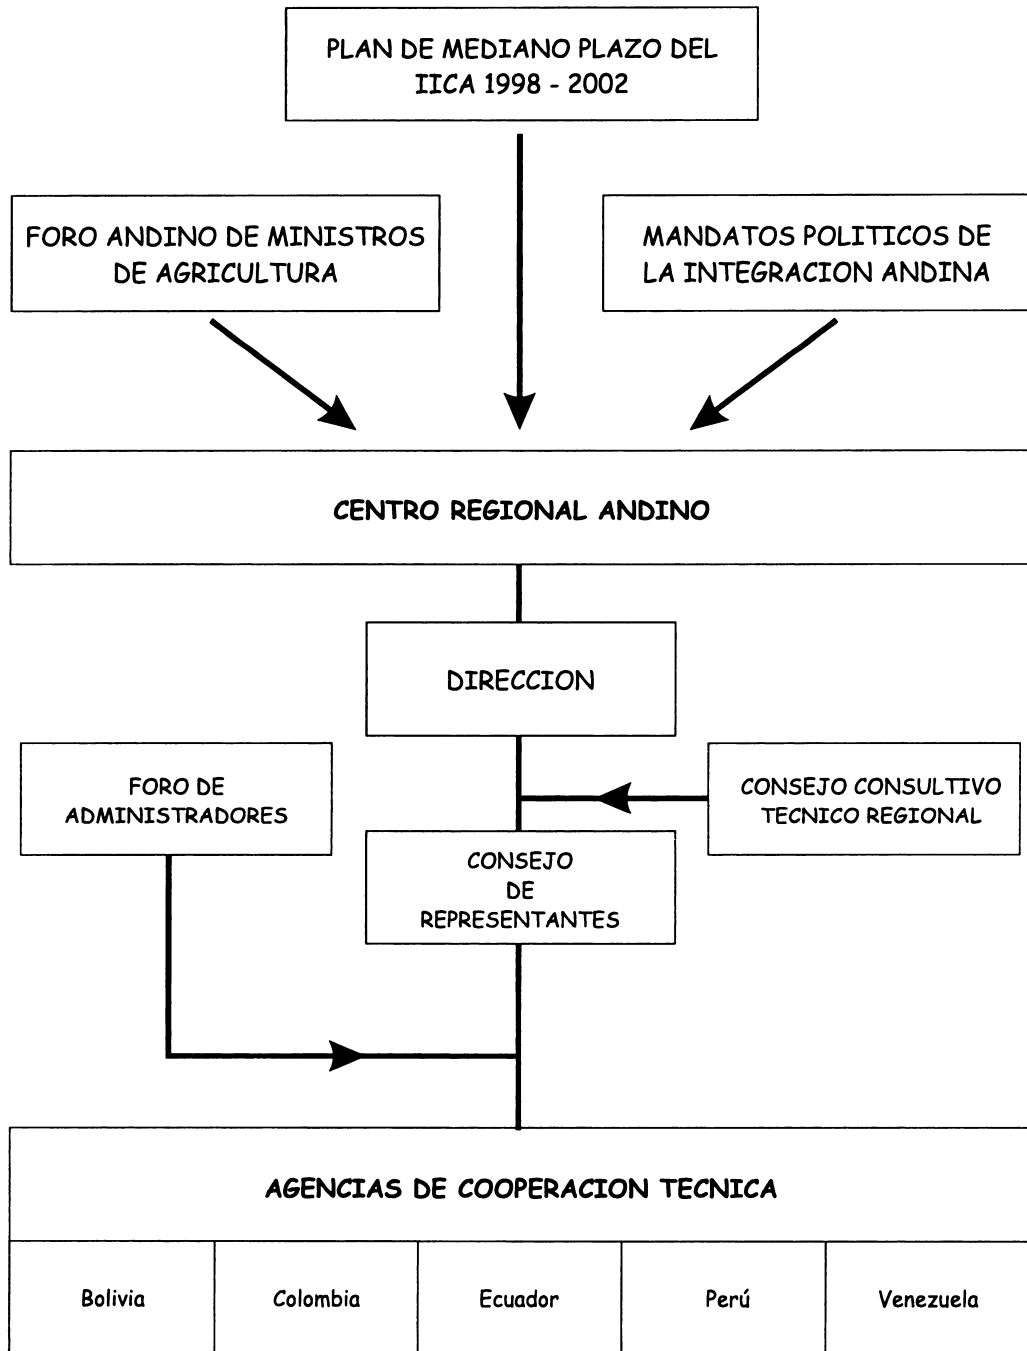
PLAN DE MEDIANO PLAZO DEL IICA 1998 - 2002

FORO ANDINO DE MINISTROS DE AGRICULTURA

MANDATOS POLITICOS DE LA INTEGRACION ANDINA

CENTRO REGIONAL ANDINO

DIRECCION

FORO DE ADMINISTRADORES

CONSEJO CONSULTIVO TECNICO REGIONAL

CONSEJO DE REPRESENTANTES

AGENCIAS DE COOPERACION TECNICA

| Bolivia | Colombia | Ecuador | Perú | Venezuela |
|---|---|---|---|---|